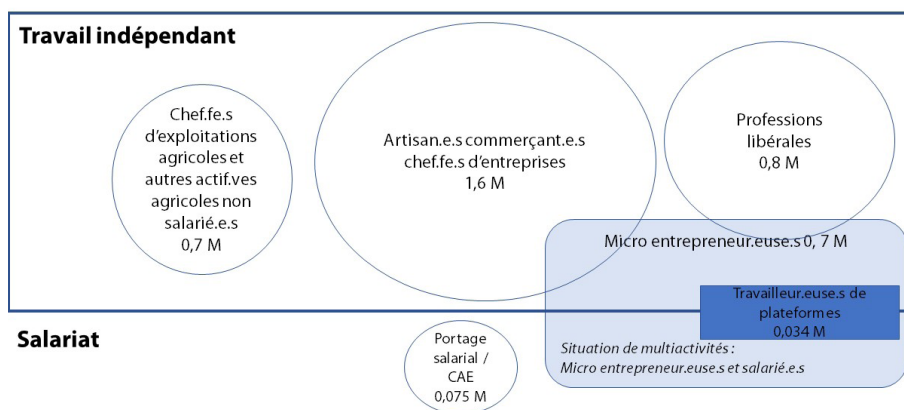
Travail indépendant

Chef.fe.s d'exploitations agricoles et autres actif.ves agricoles non salarié.e.s 0,7 M

Artisan.e.s commerçant.e.s chef.fe.s d'entreprises 1,6 M

Professions libérales 0,8 M

Micro entrepreneur.euse.s 0, 7 M

Travailleur.euse.s de plateformes 0,034 M

Salariat

Portage salarial / CAE 0,075 M

Situation de multiactivités : Micro entrepreneur.euse.s et salarié.e.s